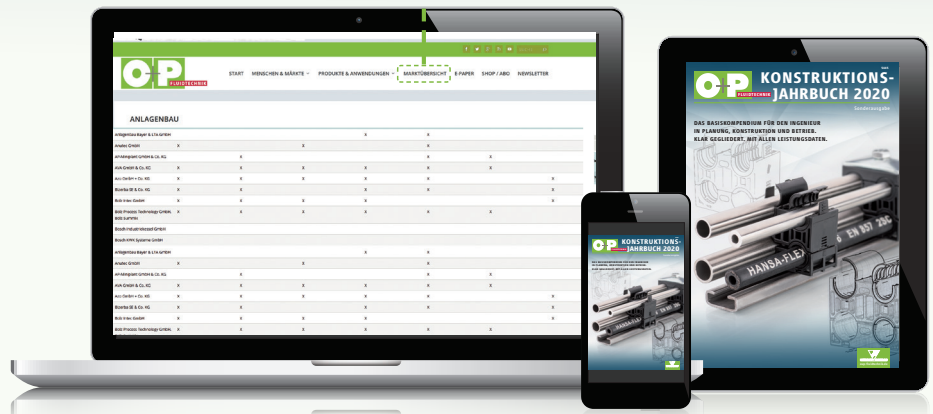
O+P FLUIDTECHNIK

START MENSCHEN & MÄRKTE PRODUKTE & ANWENDUNGEN MARKTÜBERSICHT E-PAPER SHOP / ABO NEWSLETTER

ANLAGENBAU

| | | | | | | | |
|---|---|---|---|---|---|---|---|
| Anlagenbau Bayer & Lita GmbH | | | | X | X | | |
| Anutec GmbH | X | | X | | X | | |
| AP-Mingplan GmbH & Co. KG | | X | | | X | X | |
| AVA GmbH & Co. KG | X | X | X | X | X | X | |
| Aro GmbH + Co. KG | X | X | X | X | X | | X |
| Bionika Sil & Co. KG | X | X | X | X | X | | X |
| Bob Inlex GmbH | X | X | X | X | X | | X |
| Bob Process Technology GmbH | X | X | X | X | X | X | X |
| Bosch Industriekessel GmbH | | | | | | | |
| Bosch KPM Systeme GmbH | | | | | | | |
| Anlagenbau Bayer & Lita GmbH | | | | X | X | | |
| Anutec GmbH | X | | X | | X | | |
| AP-Mingplan GmbH & Co. KG | | X | | | X | X | |
| AVA GmbH & Co. KG | X | X | X | X | X | X | |
| Aro GmbH + Co. KG | X | X | X | X | X | | X |
| Bionika Sil & Co. KG | X | X | X | X | X | | X |
| Bob Inlex GmbH | X | X | X | X | X | | X |
| Bob Process Technology GmbH | X | X | X | X | X | X | X |

O+P FLUIDTECHNIK
KONSTRUKTIONS-JAHRBUCH 2020
Sonderausgabe

DAS BASISKOMPENDIUM FÜR DEN INGENIEUR IN PLANUNG, KONSTRUKTION UND BETRIEB. KLAR GEGLIEDERT, MIT ALLEN LEISTUNGSDATEN.

HANSA-FLEX

O+P FLUIDTECHNIK
KONSTRUKTIONS-JAHRBUCH 2020